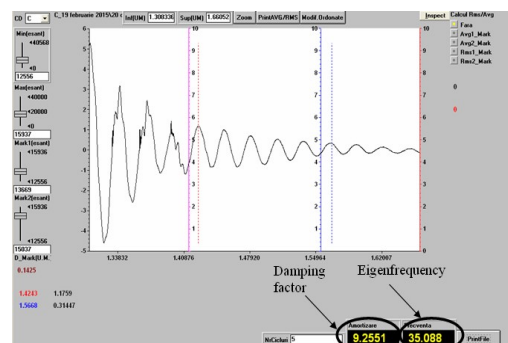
CD C C_19 februarie 2015\20 ( Inf(UM) 1.308336 Sup(UM) 1.66052 Zoom PrintAVG/RMS Modif.Ordonate

Inspect Calcul Rms/Avg
Faza
Avg1_Mark
Avg2_Mark
Rms1_Mark
Rms2_Mark

Min(esant)
+40568
+0
12556
Max(esant)
+40000
+20000
+0
15937
Mark1(esant)
+15936
+12556
13669
Mark2(esant)
+15936
+12556
15037
D_Mark(U.M.
0.1425

1.4243 1.1759
1.5668 0.31447

6
5
4
3
2
1
0
-1
-2
-3
-4
-5

10
9
8
7
6
5
4
3
2
1
0

1.33832 1.40876 1.47920 1.54964 1.62007

0
0

Damping factor
Eigenfrequency

NrCiclus 5
Amortizare 9.2551
Frecventa 35.088
PrintFile